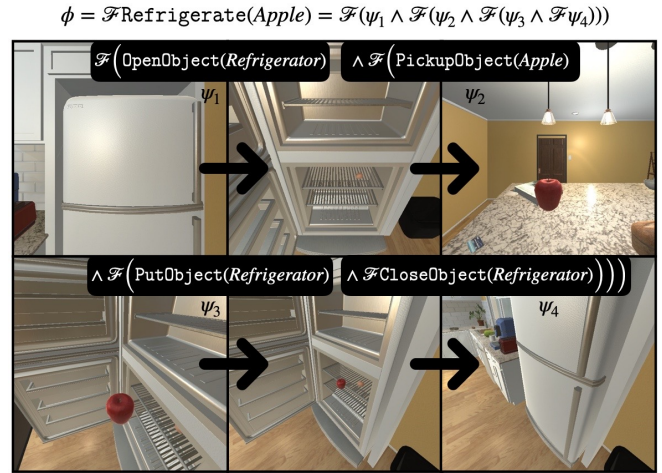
$\phi = \mathscr{F}\texttt{Refrigerate}(Apple) = \mathscr{F}(\psi_1 \wedge \mathscr{F}(\psi_2 \wedge \mathscr{F}(\psi_3 \wedge \mathscr{F}\psi_4)))$

$\mathscr{F}\Big(\texttt{OpenObject}(\textit{Refrigerator})$

$\wedge \mathscr{F}\Big(\texttt{PickupObject}(\textit{Apple})$

$\psi_1$

$\psi_2$

$\wedge \mathscr{F}\Big(\texttt{PutObject}(\textit{Refrigerator})$

$\wedge \mathscr{F}\texttt{CloseObject}(\textit{Refrigerator})\Big)\Big)\Big)$

$\psi_3$

$\psi_4$